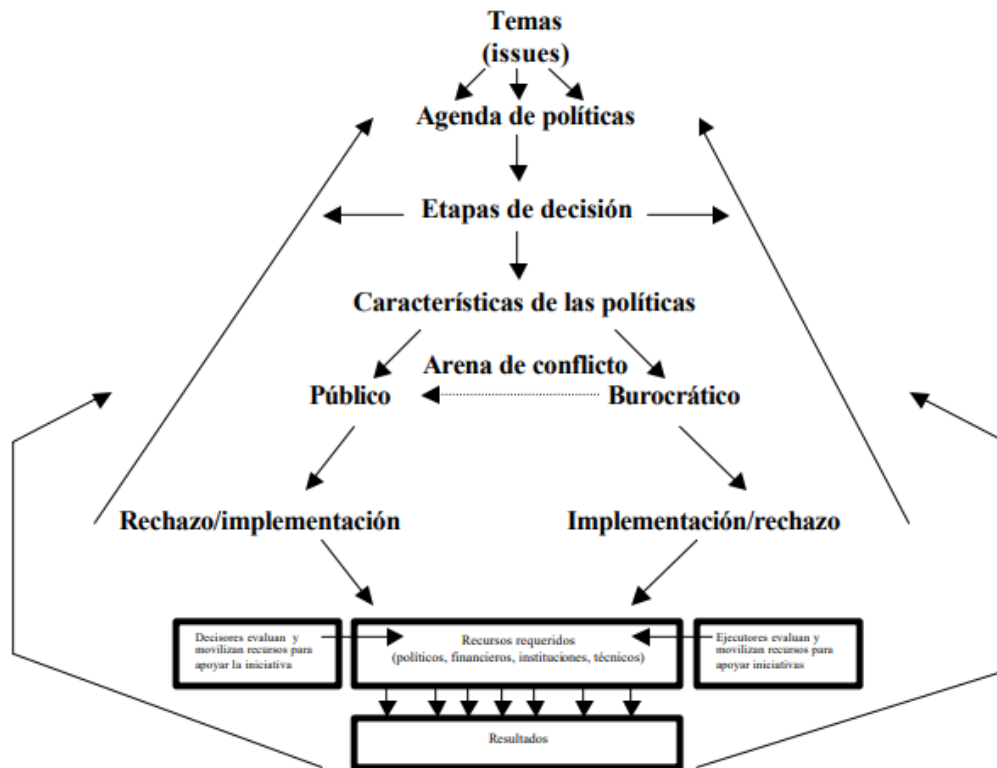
Temas
(issues)

Agenda de políticas

Etapas de decisión

Características de las políticas

Arena de conflicto

Público

Burocrático

Rechazo/implementación

Implementación/rechazo

Decisores evaluan y movilizan recursos para apoyar la iniciativa

Recursos requeridos
(políticos, financieros, instituciones, técnicos)

Ejecutores evaluan y movilizan recursos para apoyar iniciativas

Resultados